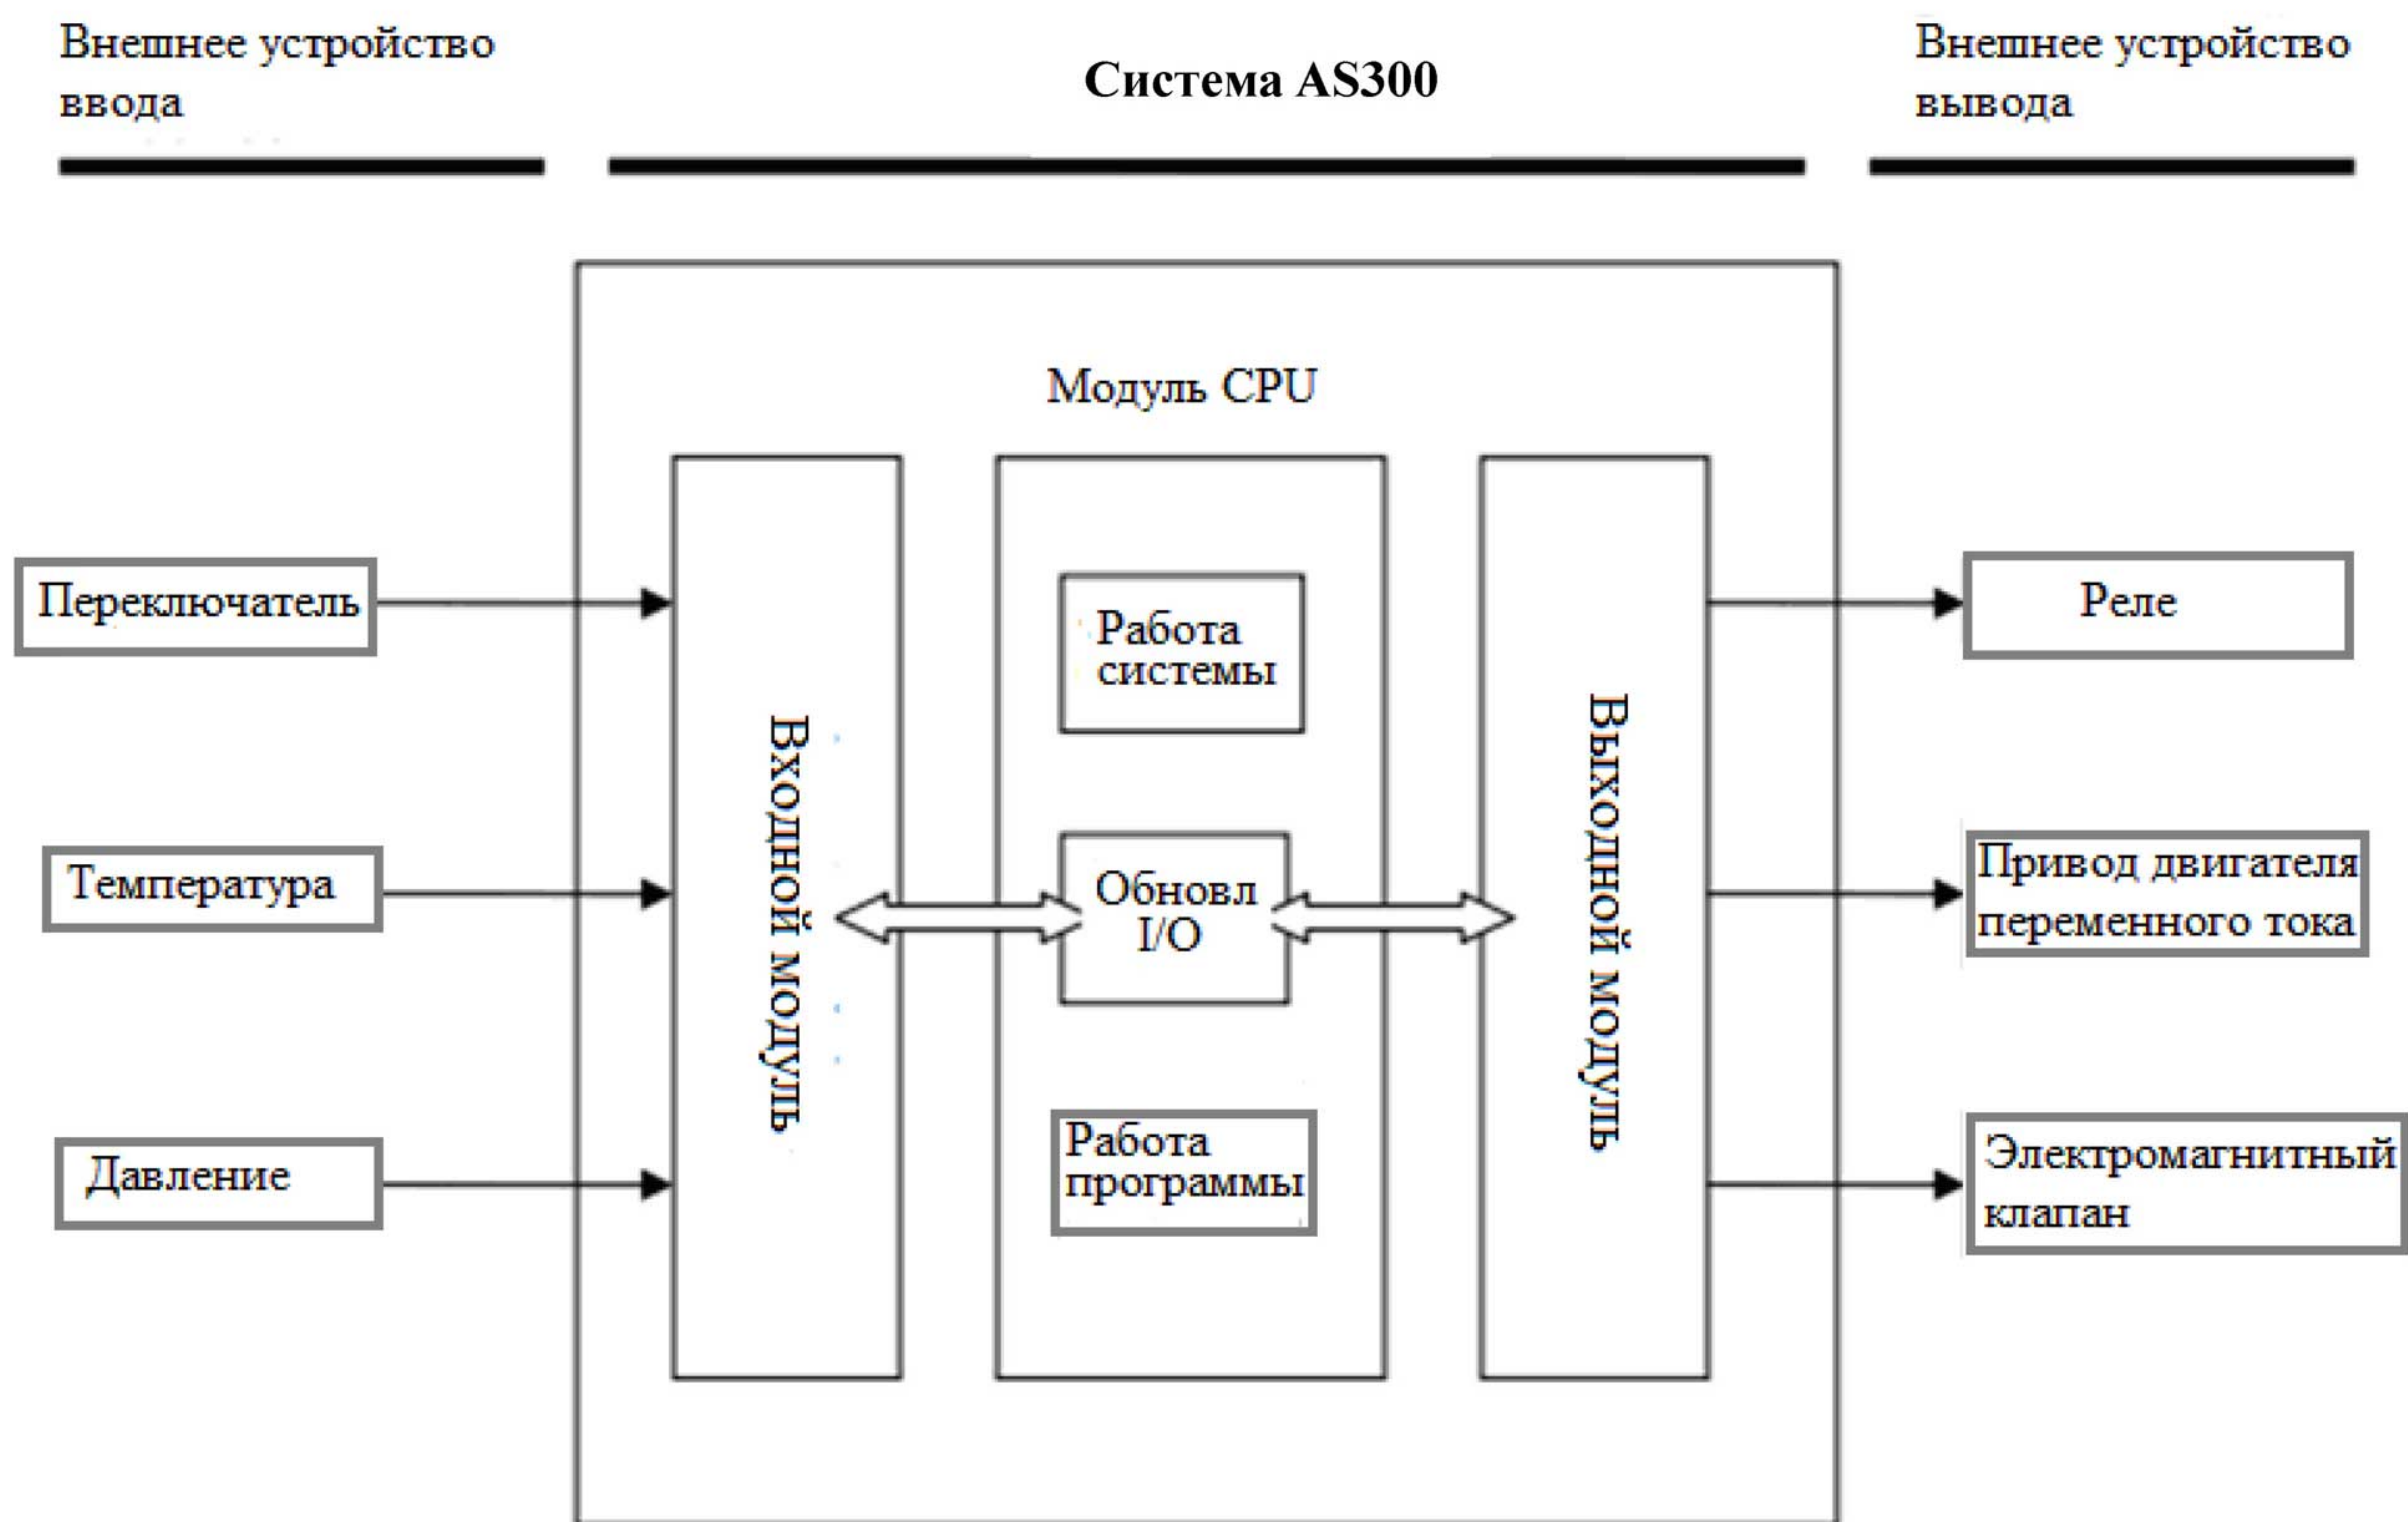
Внешнее устройство ввода

Система AS300

Внешнее устройство вывода

Модуль CPU

Переключатель

Температура

Давление

Входной модуль

Работа системы

Обновл I/O

Работа программы

Выходной модуль

Реле

Привод двигателя переменного тока

Электромагнитный клапан